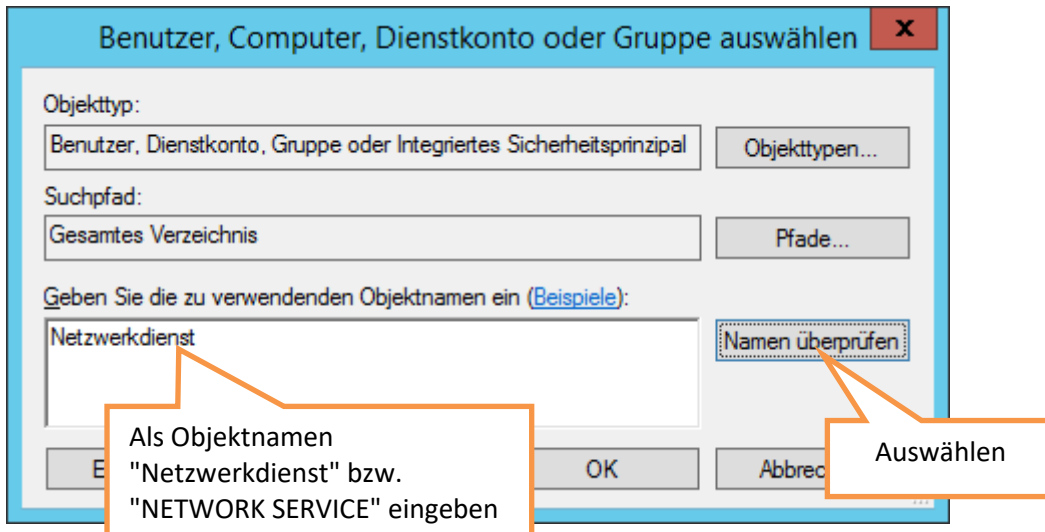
Benutzer, Computer, Dienstkonto oder Gruppe auswählen

x

Objekttyp:

Benutzer, Dienstkonto, Gruppe oder Integriertes Sicherheitsprinzipal

Objekttypen...

Suchpfad:

Gesamtes Verzeichnis

Pfade...

Geben Sie die zu verwendenden Objektnamen ein (Beispiele):

Netzwerkdienst

Namen überprüfen

E

OK

Abbrec

Als Objektnamen "Netzwerkdienst" bzw. "NETWORK SERVICE" eingeben

Auswählen